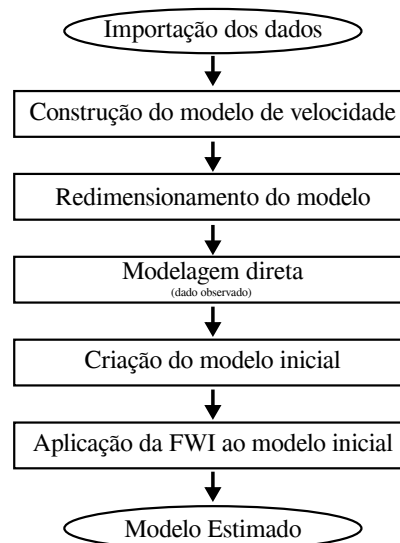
Importação dos dados

Construção do modelo de velocidade

Redimensionamento do modelo

Modelagem direta
(dado observado)

Criação do modelo inicial

Aplicação da FWI ao modelo inicial

Modelo Estimado